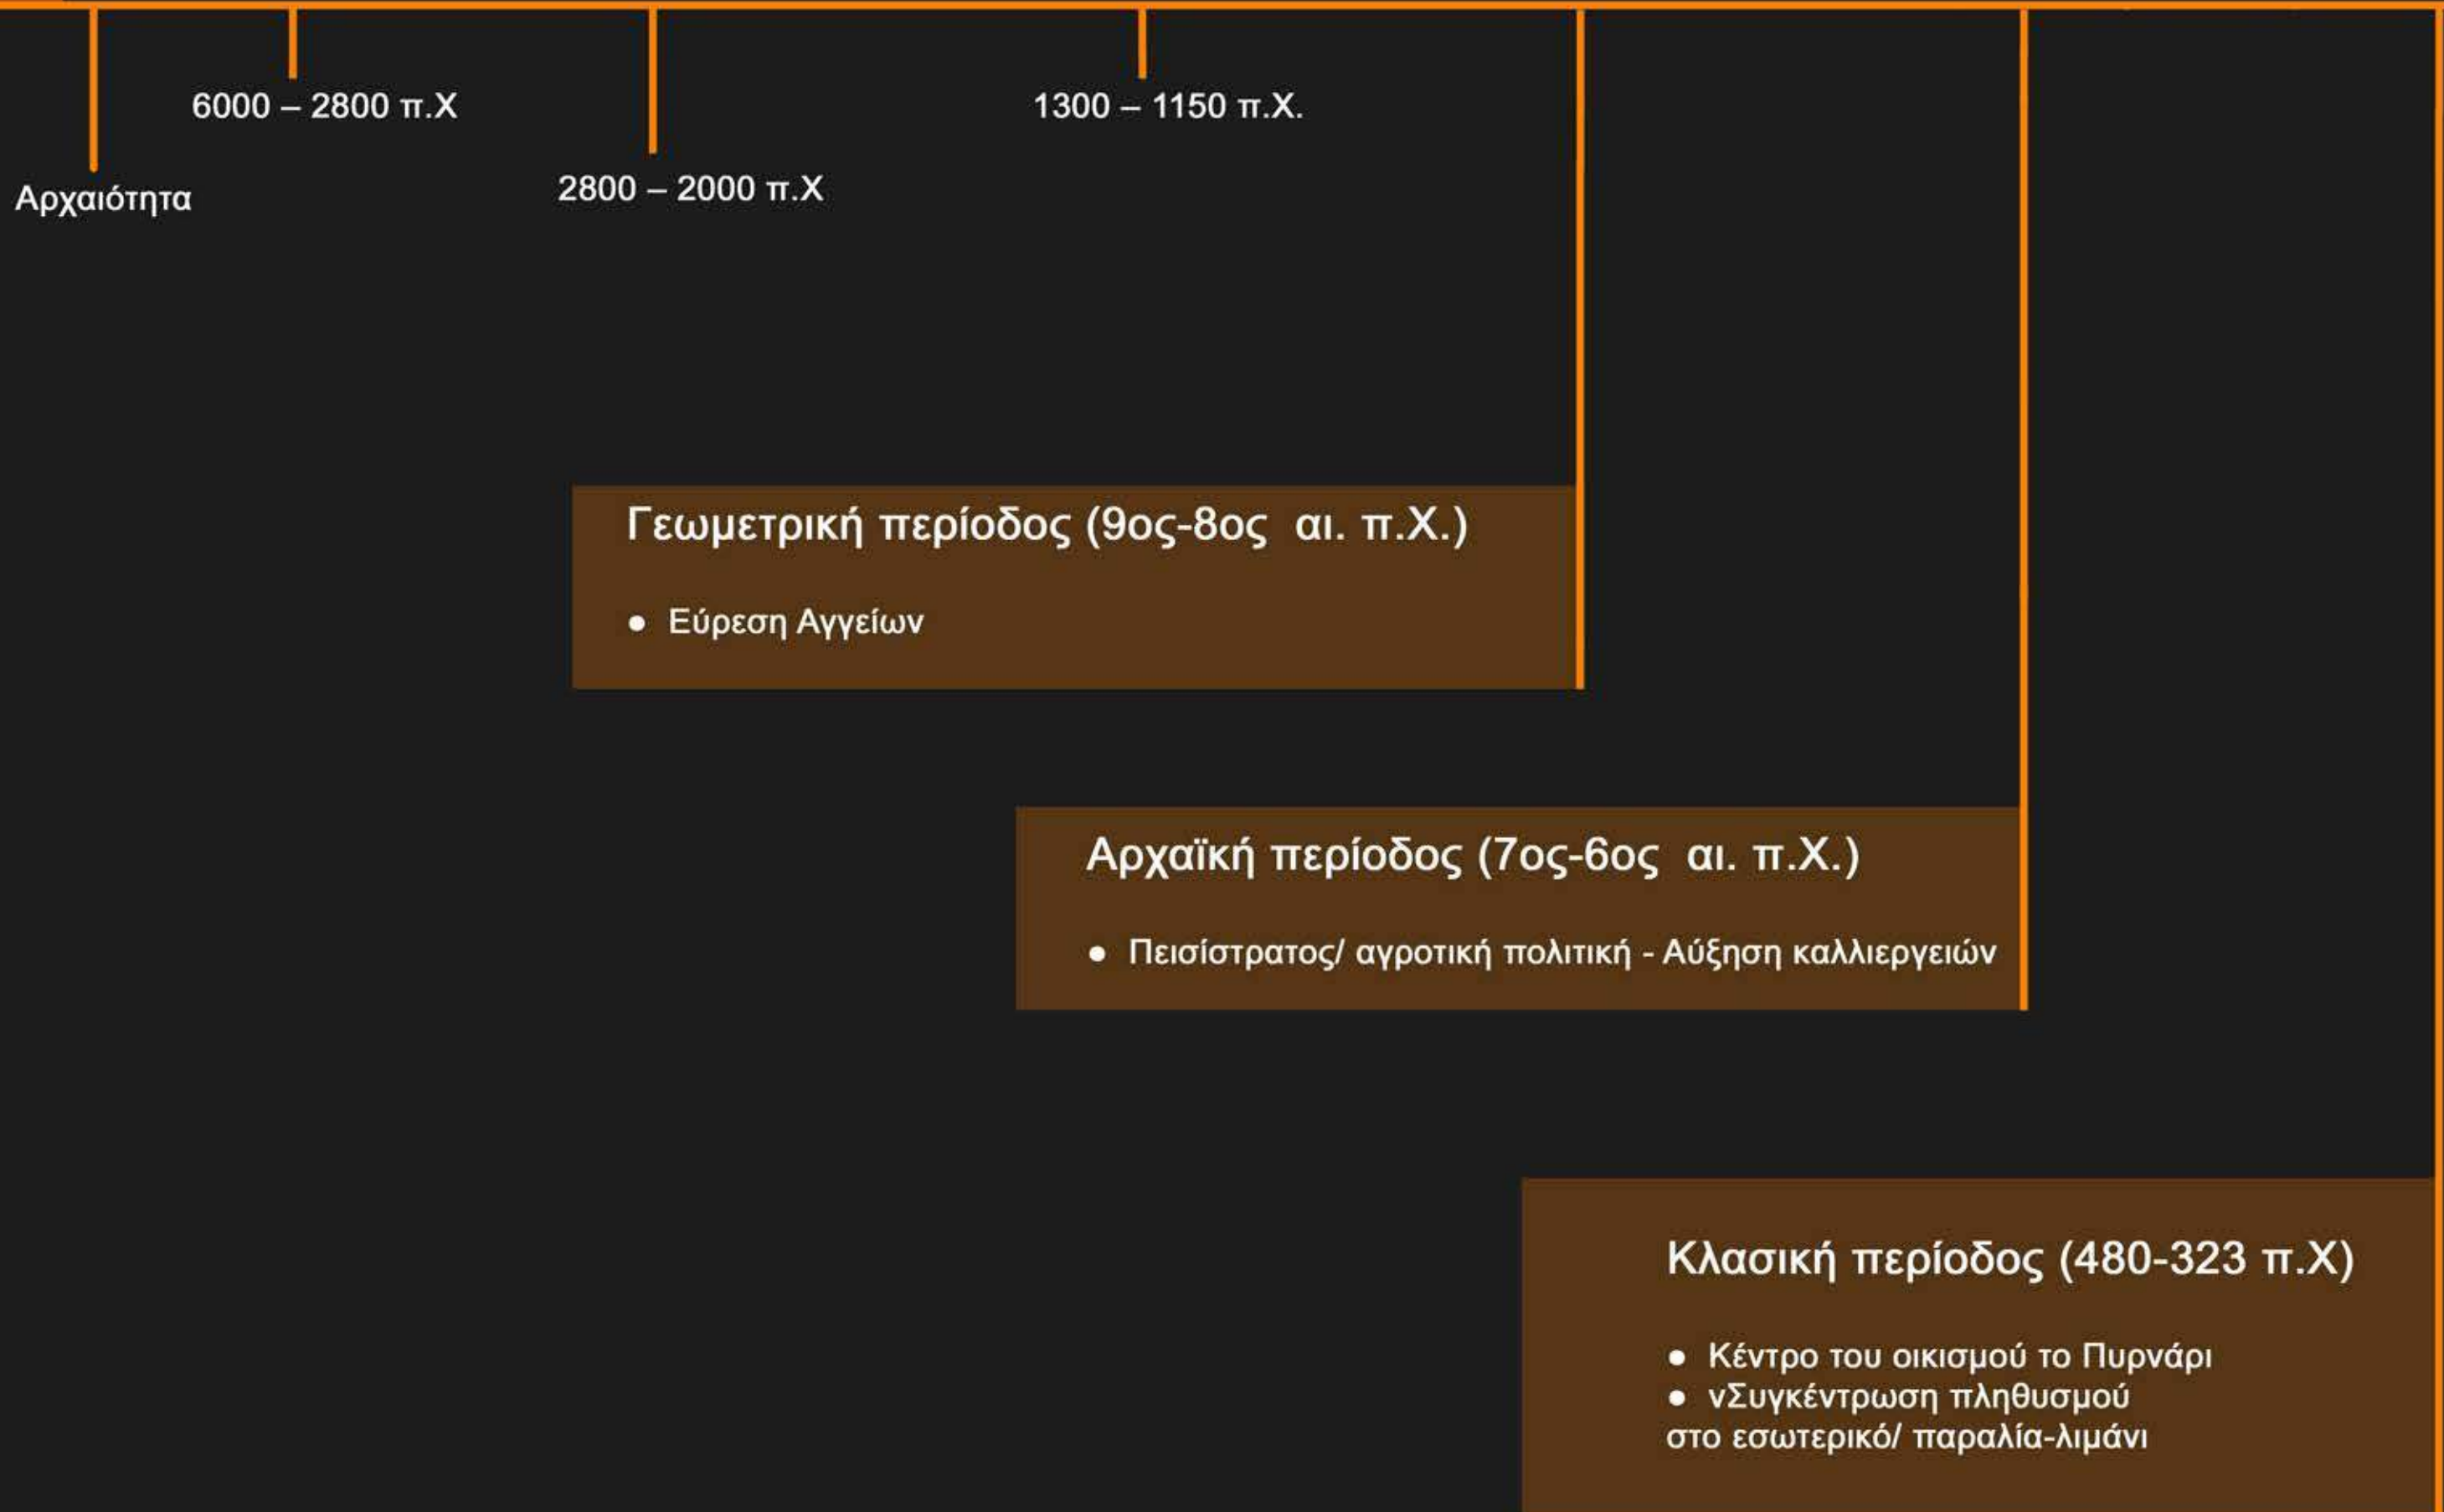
6000 – 2800 π.Χ

1300 – 1150 π.Χ.

Αρχαιότητα

2800 – 2000 π.Χ

Γεωμετρική περίοδος (9ος-8ος αι. π.Χ.)

• Εύρεση Αγγείων

Αρχαϊκή περίοδος (7ος-6ος αι. π.Χ.)

• Πεισίστρατος/ αγροτική πολιτική - Αύξηση καλλιεργειών

Κλασική περίοδος (480-323 π.Χ)

• Κέντρο του οικισμού το Πυρνάρι
• νΣυγκέντρωση πληθυσμού στο εσωτερικό/ παραλία-λιμάνι